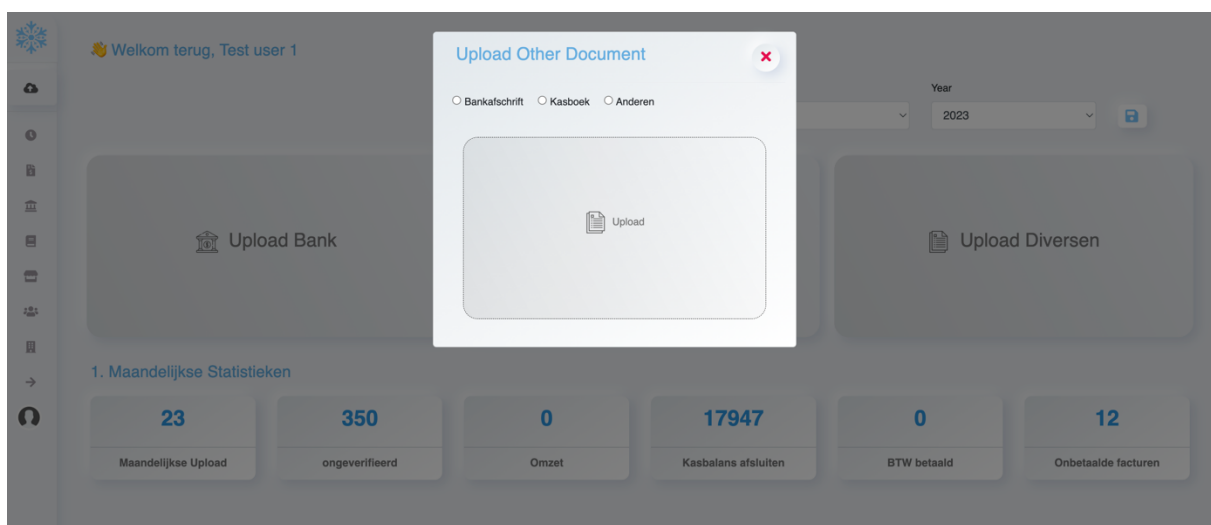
Welkom terug, Test user 1

Upload Other Document

×

Bankafschrift Kasboek Anderen

Upload

Year

2023

Upload Bank

Upload Diversen

1. Maandelijkse Statistieken

| 23 | 350 | 0 | 17947 | 0 | 12 |
|---|---|---|---|---|---|
| Maandelijkse Upload | ongeverifieerd | Omzet | Kasbalans afsluiten | BTW betaald | Onbetaalde facturen |